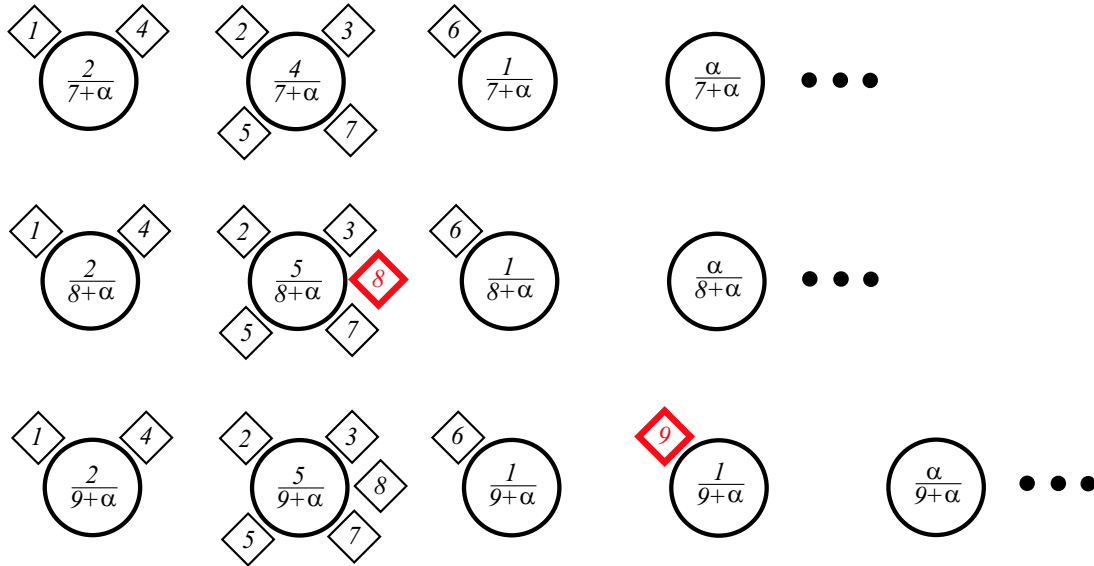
1 4 $\frac{2}{7+\alpha}$ 2 3 $\frac{4}{7+\alpha}$ 5 7 6 $\frac{1}{7+\alpha}$ $\frac{\alpha}{7+\alpha}$ • • •

1 4 $\frac{2}{8+\alpha}$ 2 3 $\frac{5}{8+\alpha}$ 8 5 7 6 $\frac{1}{8+\alpha}$ $\frac{\alpha}{8+\alpha}$ • • •

1 4 $\frac{2}{9+\alpha}$ 2 3 $\frac{5}{9+\alpha}$ 8 5 7 6 $\frac{1}{9+\alpha}$ 9 $\frac{1}{9+\alpha}$ $\frac{\alpha}{9+\alpha}$ • • •